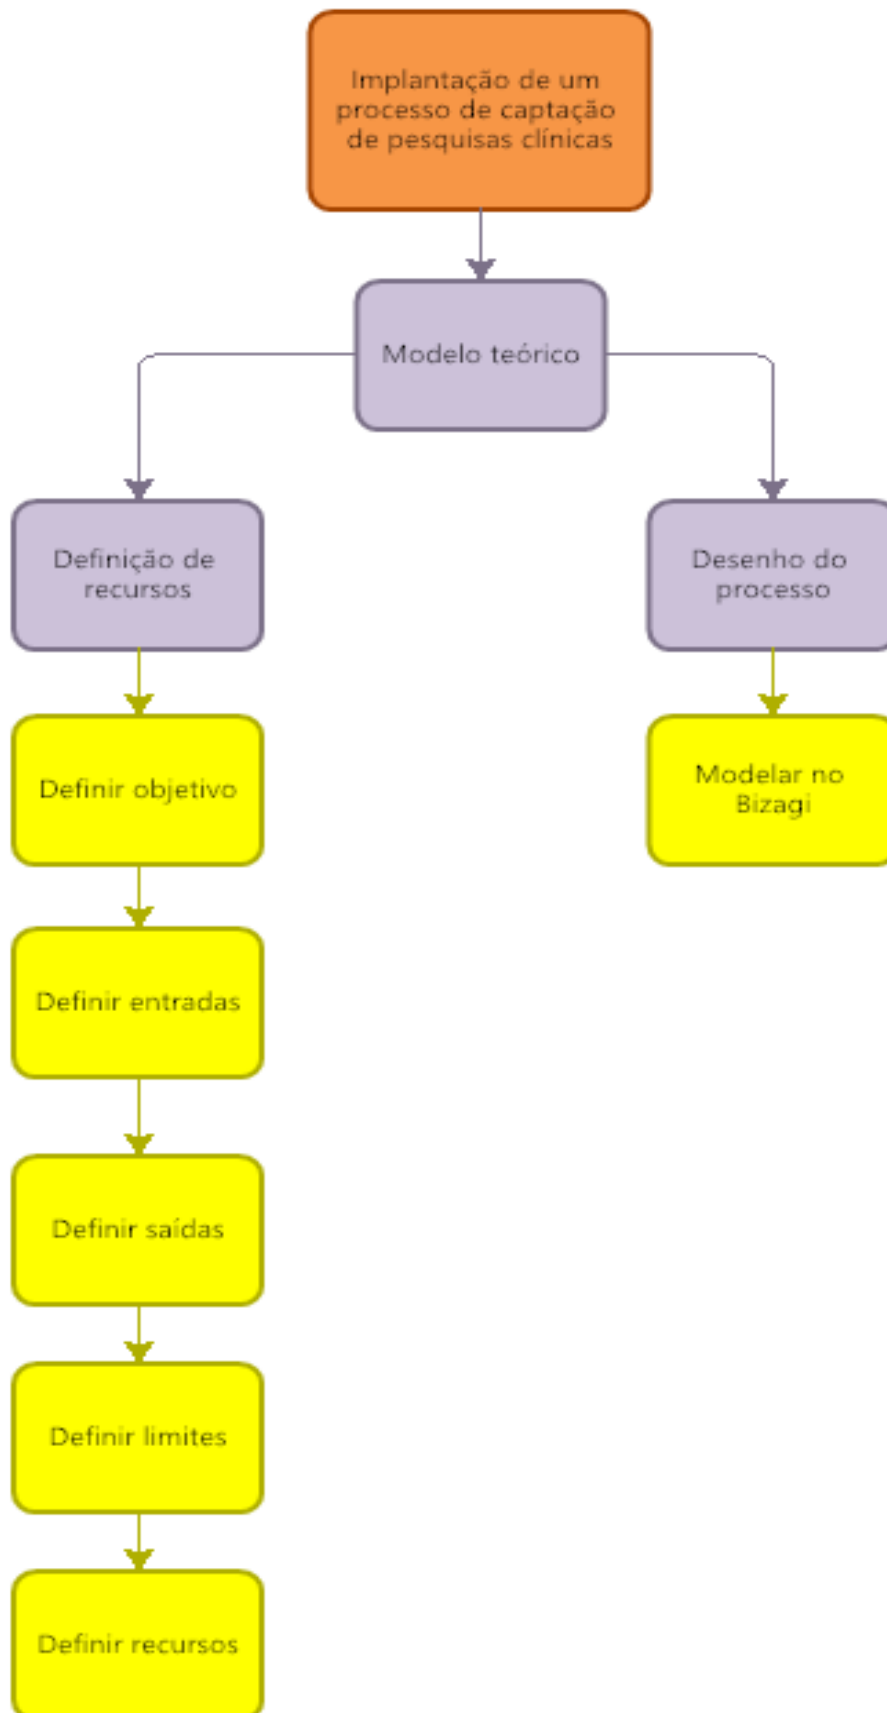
Implantação de um processo de captação de pesquisas clínicas

Modelo teórico

Definição de recursos

Desenho do processo

Definir objetivo

Modelar no Bizagi

Definir entradas

Definir saídas

Definir limites

Definir recursos